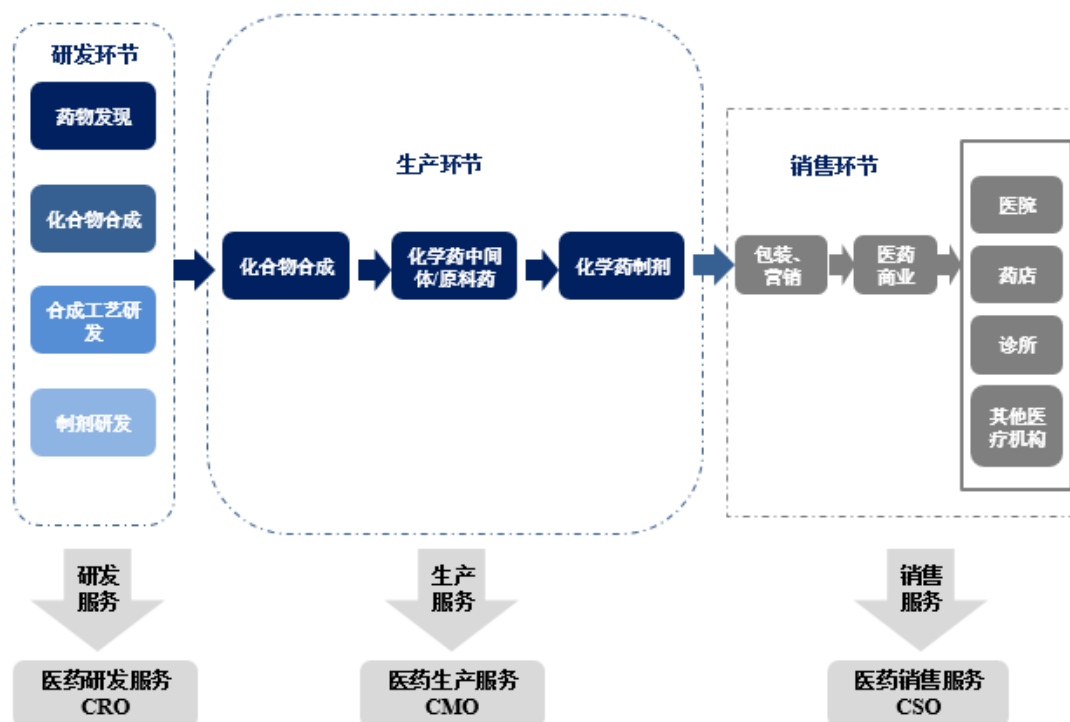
研发环节

药物发现

化合物合成

合成工艺研发

制剂研发

生产环节

化合物合成

化学药中间体/原料药

化学药制剂

销售环节

包装、营销

医药商业

医院

药店

诊所

其他医疗机构

研发服务

生产服务

销售服务

医药研发服务 CRO

医药生产服务 CMO

医药销售服务 CSO